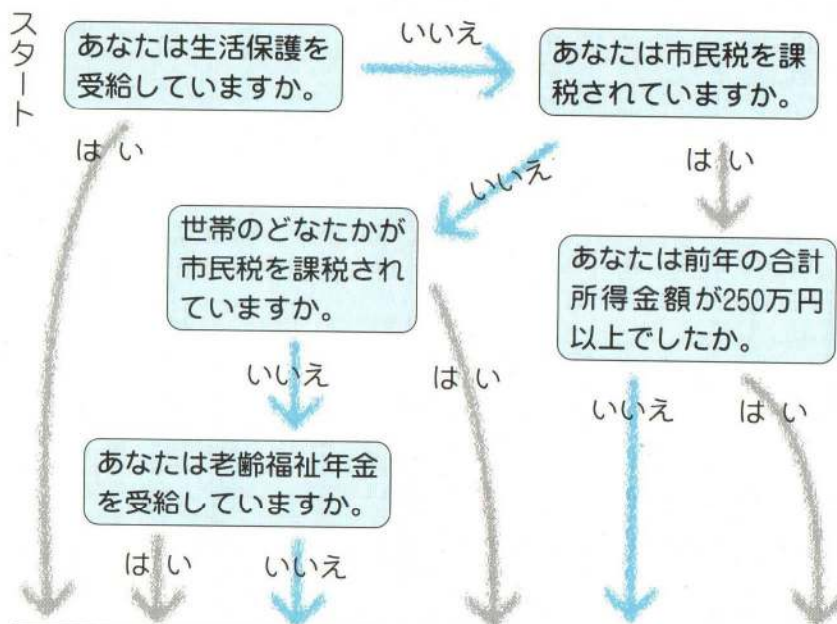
スタート

あなたは生活保護を受給していますか。

いいえ

あなたは市民税を課税されていますか。

はい

いいえ

はい

世帯のどなたかが市民税を課税されていますか。

あなたは前年の合計所得金額が250万円以上でしたか。

いいえ

はい

いいえ

はい

あなたは老齢福祉年金を受給していますか。

はい

いいえ